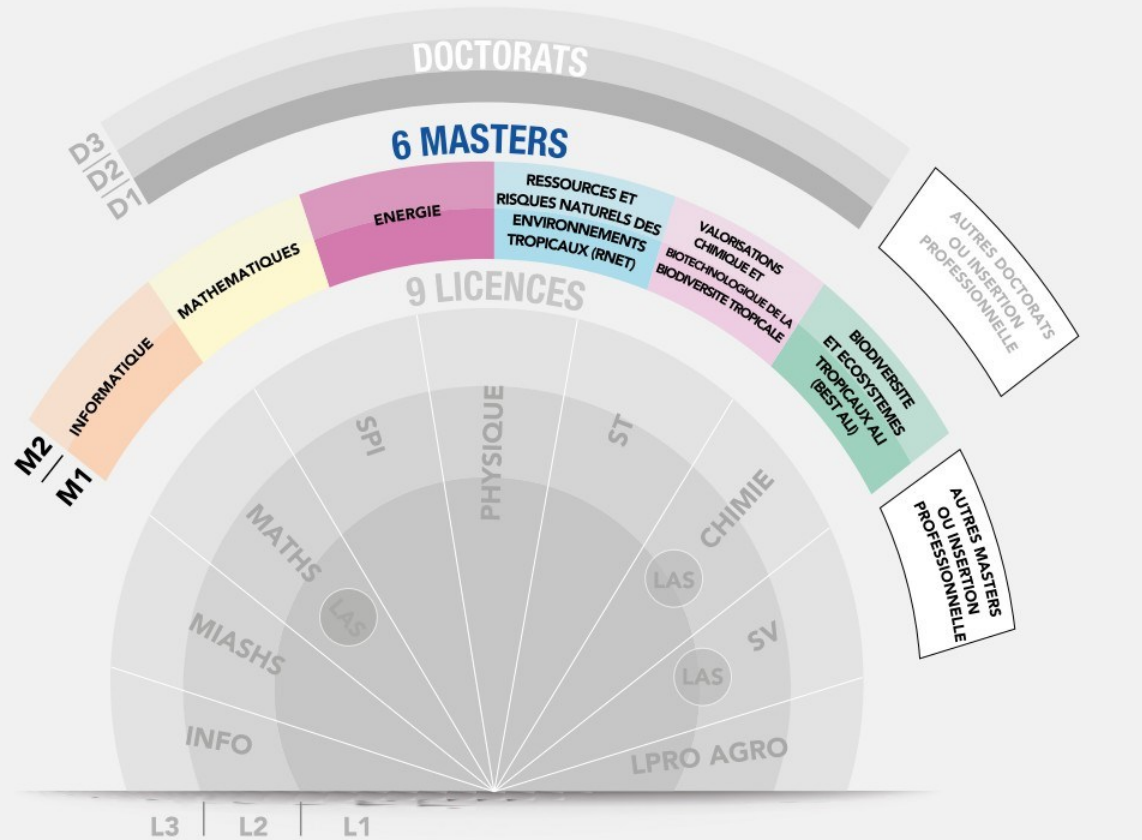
DOCTORATS

D3
D2
D1

6 MASTERS

M2
M1

INFORMATIQUE

MATHEMATIQUES

ENERGIE

RESSOURCES ET RISQUES NATURELS DES ENVIRONNEMENTS TROPICAUX (RNET)

VALORISATIONS CHIMIQUE ET BIOTECHNOLOGIQUE DE LA BIODIVERSITE TROPICALE

BIODIVERSITE ET ECOSYSTEMES TROPICAUX ALI (BEST ALI)

AUTRES DOCTORATS OU INSERTION PROFESSIONNELLE

AUTRES MASTERS OU INSERTION PROFESSIONNELLE

9 LICENCES

INFO

MIASHS

MATHS

LAS

SPI

PHYSIQUE

ST

CHIMIE

LAS

SV

LAS

LPRO AGRO

L3
L2
L1